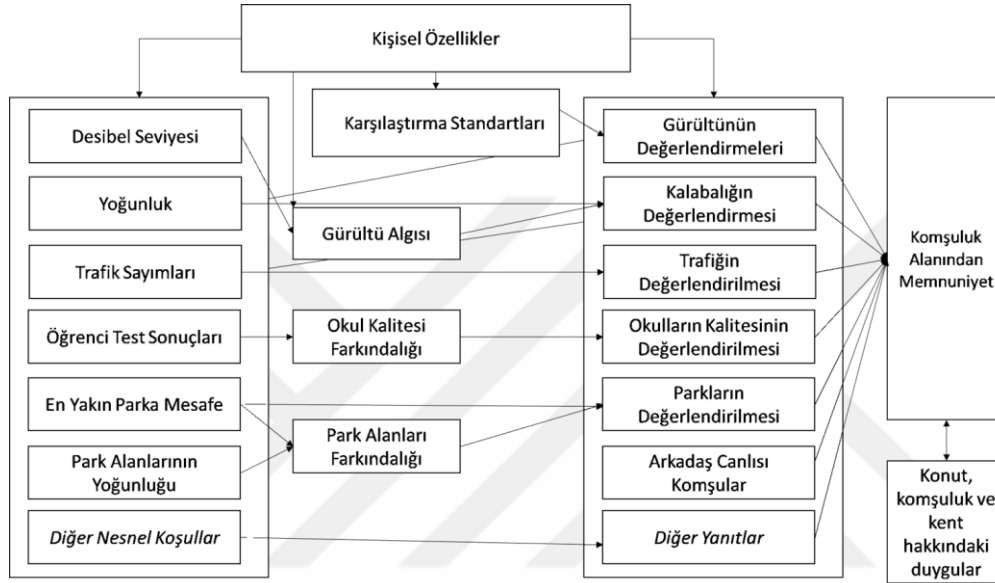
Kişisel Özellikler

Desibel Seviyesi

Yoğunluk

Trafik Sayımları

Öğrenci Test Sonuçları

En Yakın Parka Mesafe

Park Alanlarının Yoğunluğu

*Diğer Nesnel Koşullar*

Karşılaştırma Standartları

Gürültü Algısı

Okul Kalitesi Farkındalığı

Park Alanları Farkındalığı

Gürültünün Değerlendirmeleri

Kalabalığın Değerlendirmesi

Trafiğin Değerlendirilmesi

Okulların Kalitesinin Değerlendirilmesi

Parkların Değerlendirilmesi

Arkadaş Canlısı Komşular

*Diğer Yanıtlar*

Komşuluk Alanından Memnuniyet

Konut, komşuluk ve kent hakkındaki duygular